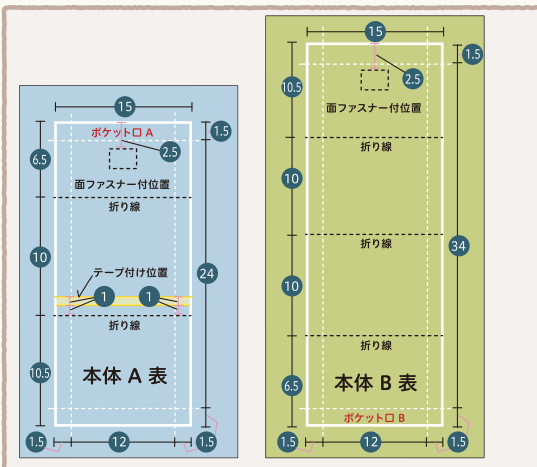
15
ポケット口 A
1.5
6.5
2.5
面ファスナー付位置
折り線
10
テープ付け位置
24
1
1
折り線
10.5
本体 A 表
1.5
12
1.5

15
1.5
10.5
2.5
面ファスナー付位置
折り線
10
折り線
34
10
折り線
6.5
本体 B 表
ポケット口 B
1.5
12
1.5